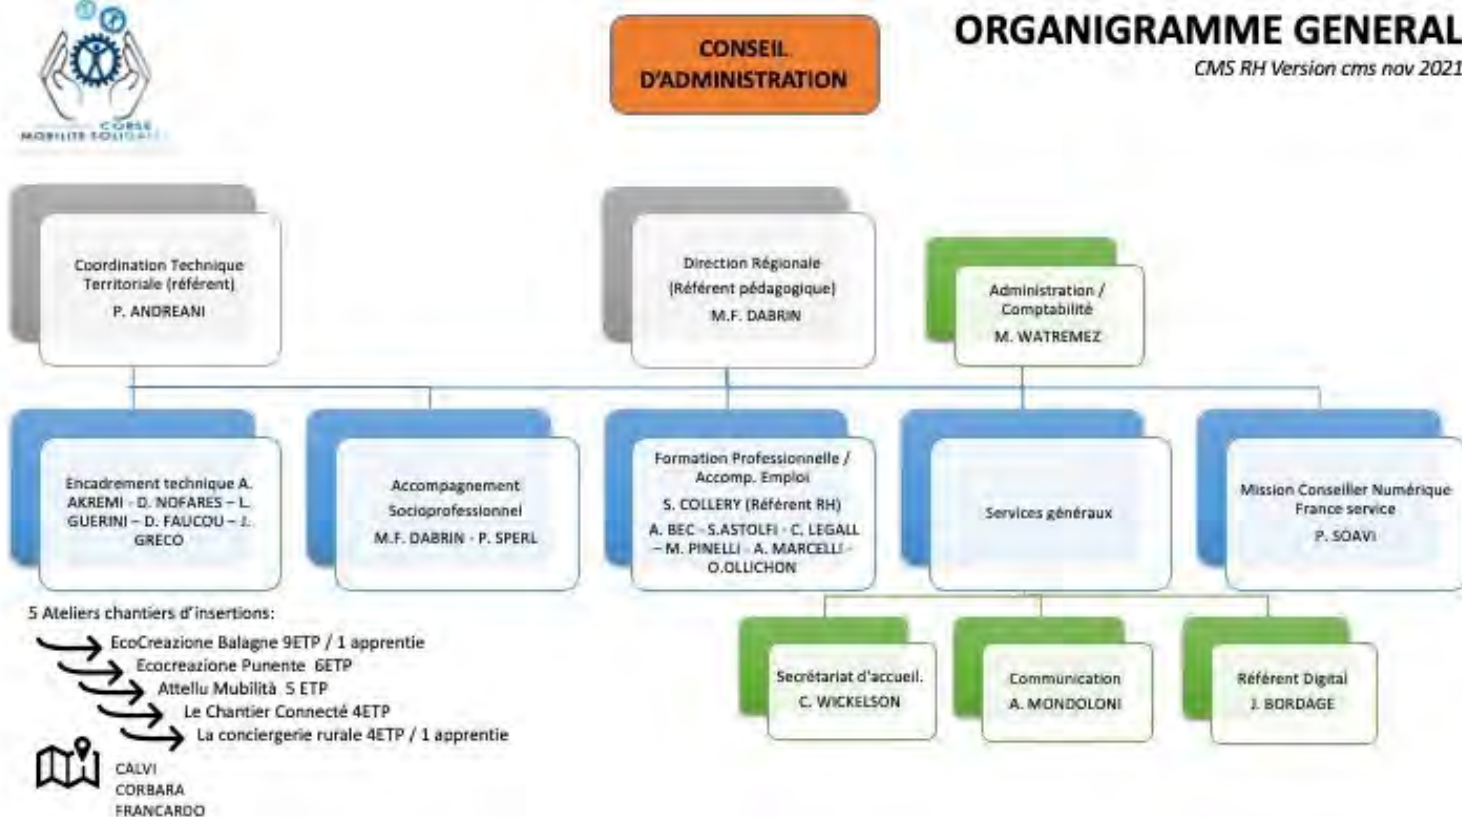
CORSE MOBILITE SOLIDAIRE

CONSEIL D'ADMINISTRATION

ORGANIGRAMME GENERAL

CMS RH Version cms nov 2021

Coordination Technique Territoriale (référent)
P. ANDREANI

Direction Régionale (Référent pédagogique)
M.F. DABRIN

Administration / Comptabilité
M. WATREMEZ

Encadrement technique A. AKREMI – D. NOFARES – L. GUERINI – D. FAUCOU – J. GRECO

Accompagnement Socioprofessionnel
M.F. DABRIN - P. SPERL

Formation Professionnelle / Accomp. Emploi
S. COLLERY (Référent RH)
A. BEC - S.ASTOLFI - C. LEGALL – M. PINELLI - A. MARCELLI - O.OLLICHON

Services généraux

Mission Conseiller Numérique France service
P. SOAVI

5 Ateliers chantiers d'insertions:
EcoCreazione Balagne 9ETP / 1 apprentie
Ecocreazione Punente 6ETP
Attellu Mubilità 5 ETP
Le Chantier Connecté 4ETP
La conciergerie rurale 4ETP / 1 apprentie

CALVI
CORBARA
FRANCARDO

Secrétariat d'accueil.
C. WICKELSON

Communication
A. MONDOLONI

Référent Digital
J. BORDAGE